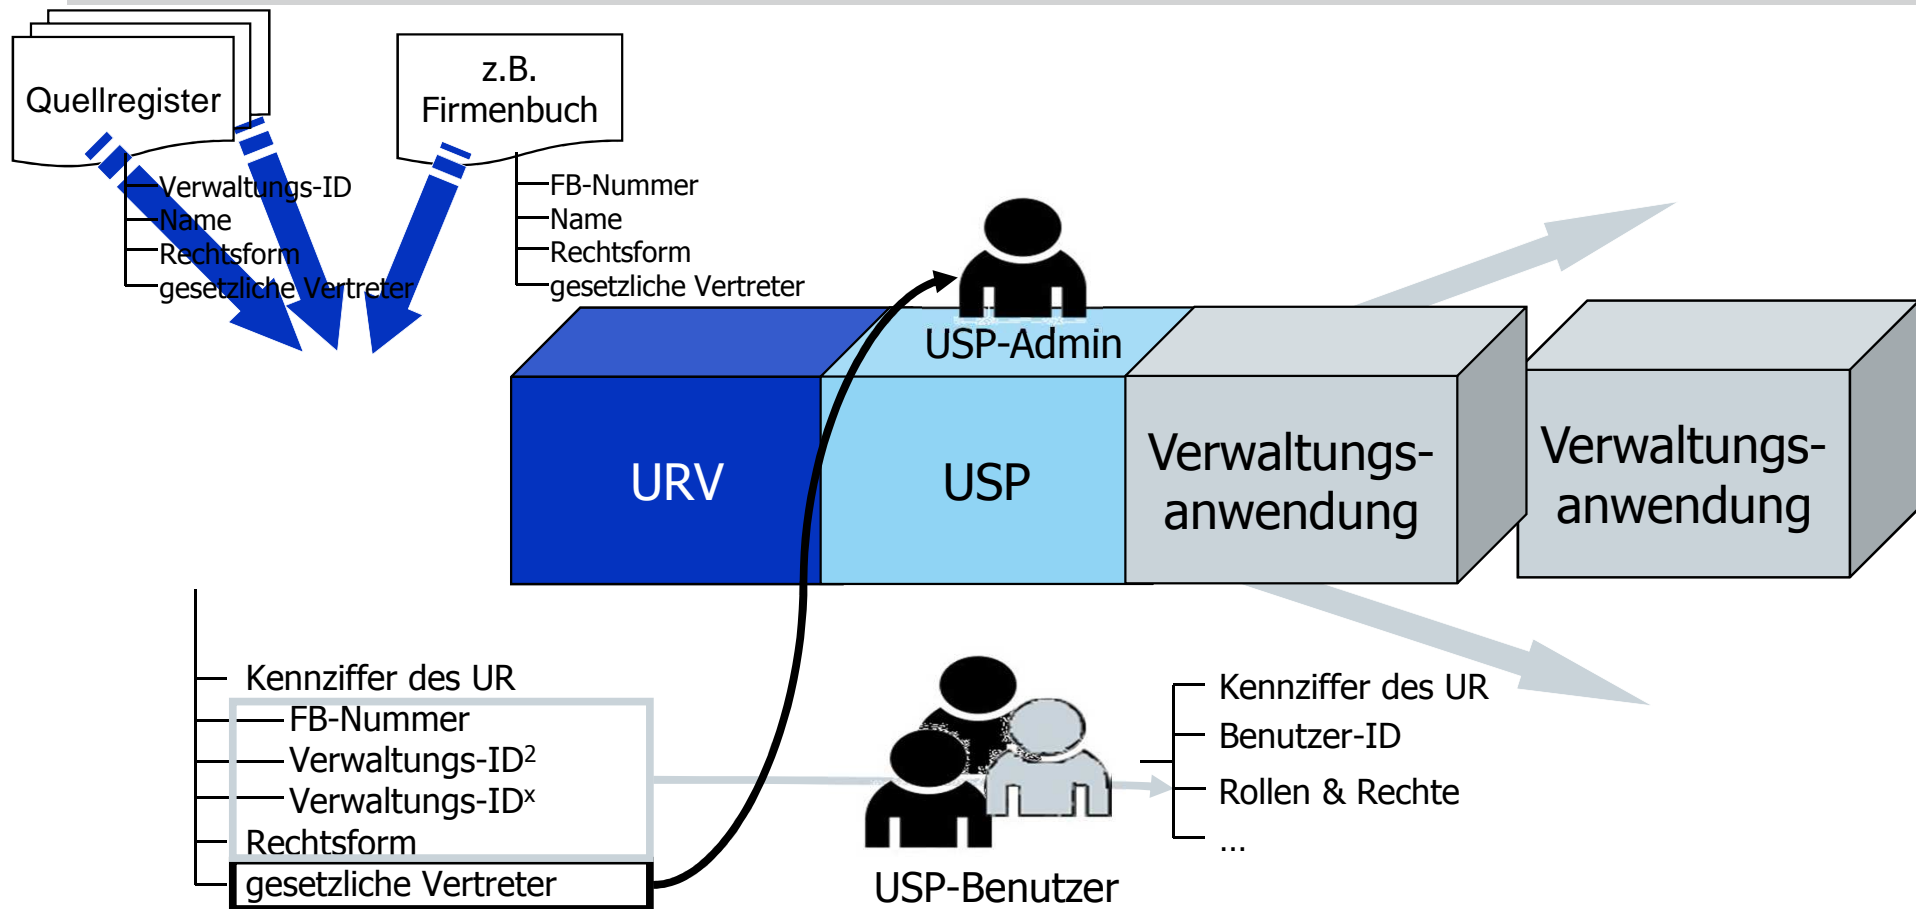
Quellregister

Verwaltungs-ID
Name
Rechtsform
gesetzliche Vertreter

z.B. Firmenbuch

FB-Nummer
Name
Rechtsform
gesetzliche Vertreter

USP-Admin

URV

USP

Verwaltungs-anwendung

Verwaltungs-anwendung

Kennziffer des UR
FB-Nummer
Verwaltungs-ID$^2$
Verwaltungs-ID$^x$
Rechtsform
gesetzliche Vertreter

USP-Benutzer

Kennziffer des UR
Benutzer-ID
Rollen & Rechte
...